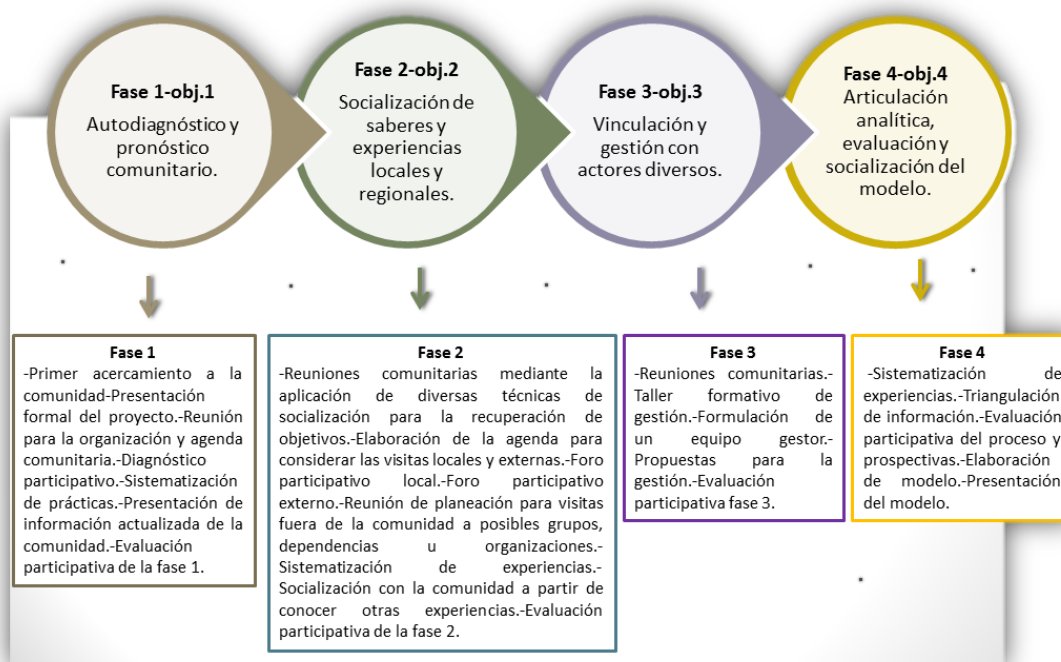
Fase 1-obj.1
Autodiagnóstico y pronóstico comunitario.

Fase 2-obj.2
Socialización de saberes y experiencias locales y regionales.

Fase 3-obj.3
Vinculación y gestión con actores diversos.

Fase 4-obj.4
Articulación analítica, evaluación y socialización del modelo.

Fase 1
-Primer acercamiento a la comunidad-Presentación formal del proyecto.-Reunión para la organización y agenda comunitaria.-Diagnóstico participativo.-Sistematización de prácticas.-Presentación de información actualizada de la comunidad.-Evaluación participativa de la fase 1.

Fase 2
-Reuniones comunitarias mediante la aplicación de diversas técnicas de socialización para la recuperación de objetivos.-Elaboración de la agenda para considerar las visitas locales y externas.-Foro participativo local.-Foro participativo externo.-Reunión de planeación para visitas fuera de la comunidad a posibles grupos, dependencias u organizaciones.-Sistematización de experiencias.-Socialización con la comunidad a partir de conocer otras experiencias.-Evaluación participativa de la fase 2.

Fase 3
-Reuniones comunitarias.-Taller formativo de gestión.-Formulación de un equipo gestor.-Propuestas para la gestión.-Evaluación participativa fase 3.

Fase 4
-Sistematización de experiencias.-Triangulación de información.-Evaluación participativa del proceso y prospectivas.-Elaboración de modelo.-Presentación del modelo.